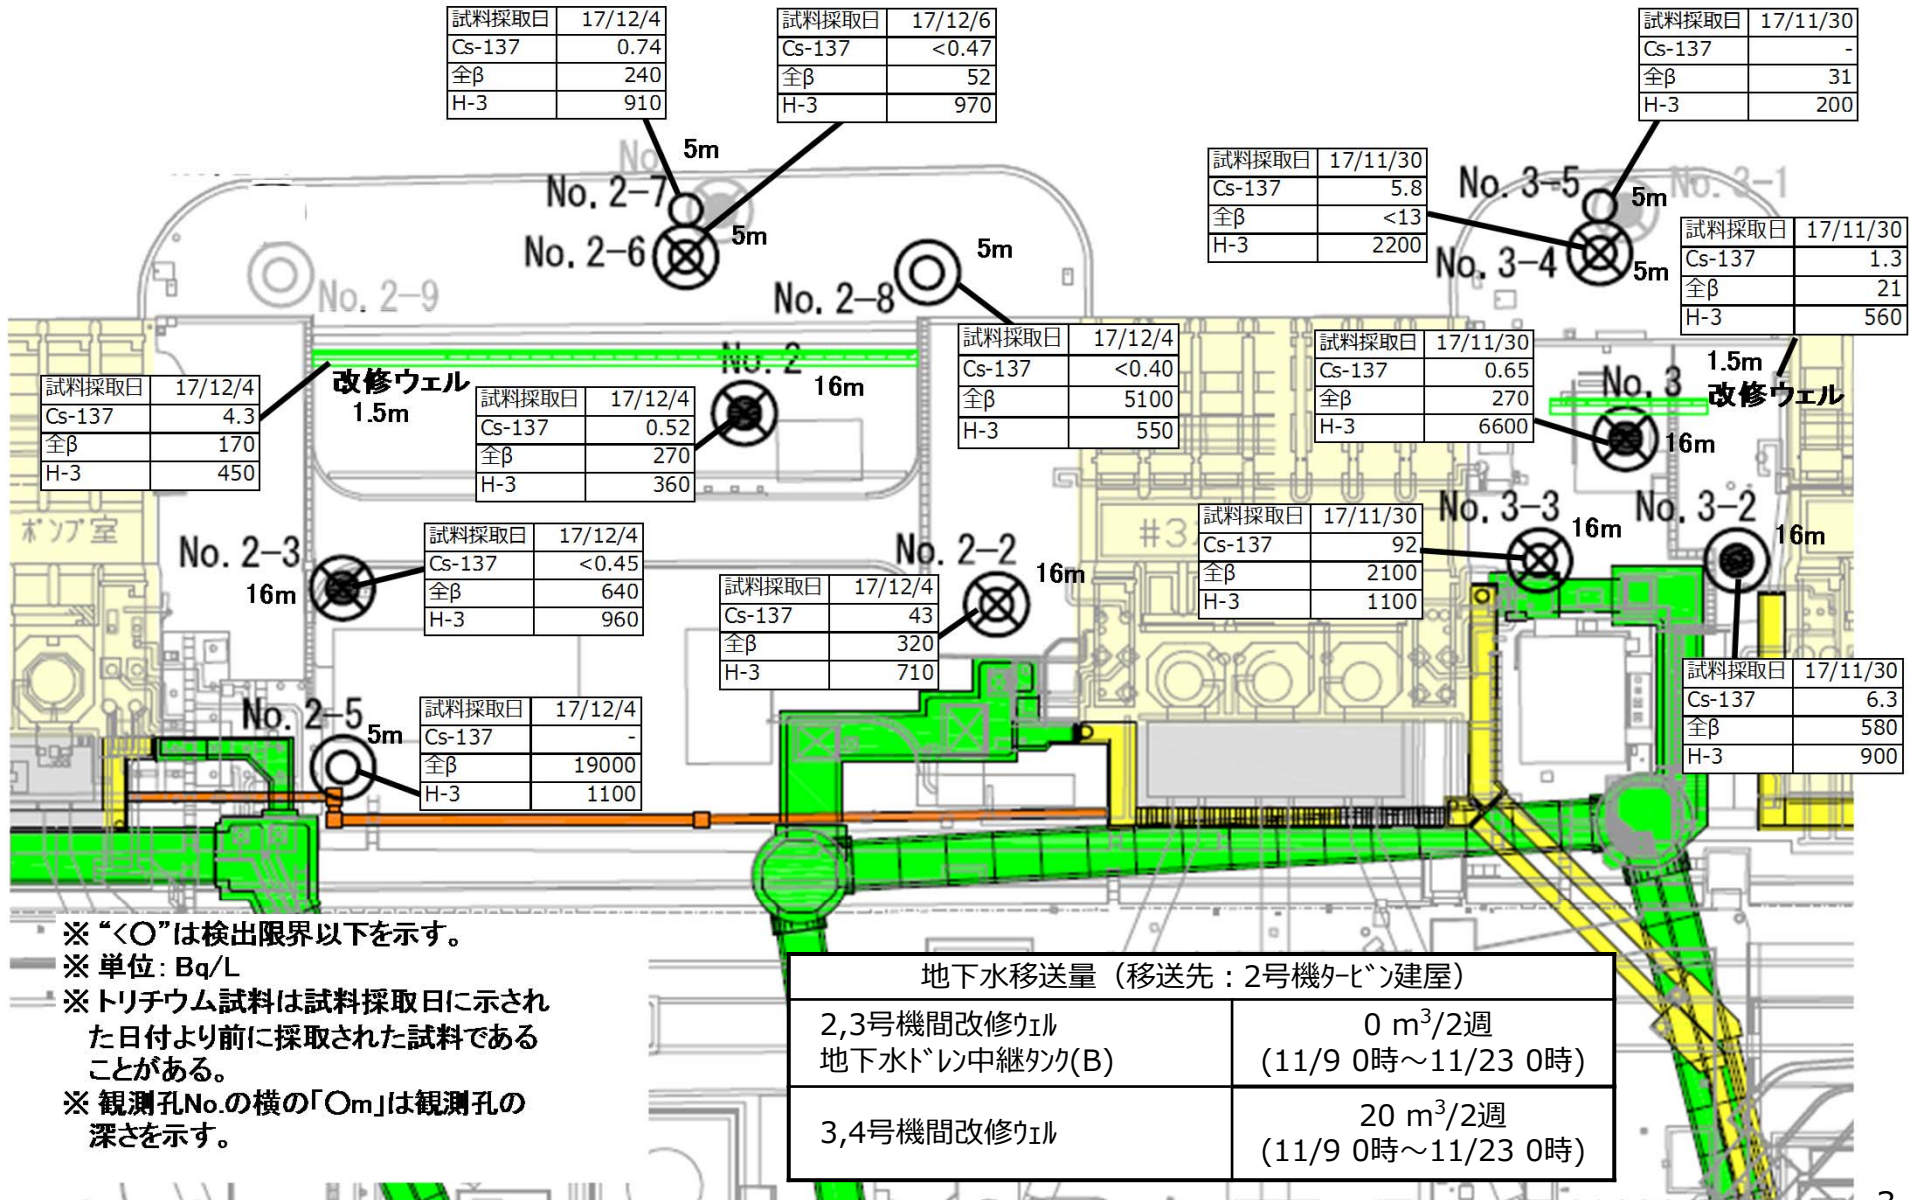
| 試料採取日 | 17/12/4 |
|---|---|
| Cs-137 | 0.74 |
| 全β | 240 |
| H-3 | 910 |

| 試料採取日 | 17/12/6 |
|---|---|
| Cs-137 | <0.47 |
| 全β | 52 |
| H-3 | 970 |

| 試料採取日 | 17/11/30 |
|---|---|
| Cs-137 | - |
| 全β | 31 |
| H-3 | 200 |

5m
No. 2-7
No. 2-6
5m
No. 2-9
No. 2-8
5m

| 試料採取日 | 17/11/30 |
|---|---|
| Cs-137 | 5.8 |
| 全β | <13 |
| H-3 | 2200 |

No. 3-5
5m
No. 3-1
No. 3-4
5m

| 試料採取日 | 17/11/30 |
|---|---|
| Cs-137 | 1.3 |
| 全β | 21 |
| H-3 | 560 |

| 試料採取日 | 17/12/4 |
|---|---|
| Cs-137 | 4.3 |
| 全β | 170 |
| H-3 | 450 |

改修ウェル
1.5m

| 試料採取日 | 17/12/4 |
|---|---|
| Cs-137 | 0.52 |
| 全β | 270 |
| H-3 | 360 |

No. 2
16m

| 試料採取日 | 17/12/4 |
|---|---|
| Cs-137 | <0.40 |
| 全β | 5100 |
| H-3 | 550 |

| 試料採取日 | 17/11/30 |
|---|---|
| Cs-137 | 0.65 |
| 全β | 270 |
| H-3 | 6600 |

1.5m
No. 3
改修ウェル
16m

ポンプ室
No. 2-3
16m

| 試料採取日 | 17/12/4 |
|---|---|
| Cs-137 | <0.45 |
| 全β | 640 |
| H-3 | 960 |

No. 2-2
16m

| 試料採取日 | 17/12/4 |
|---|---|
| Cs-137 | 43 |
| 全β | 320 |
| H-3 | 710 |

#3

| 試料採取日 | 17/11/30 |
|---|---|
| Cs-137 | 92 |
| 全β | 2100 |
| H-3 | 1100 |

No. 3-3
16m
No. 3-2
16m

| 試料採取日 | 17/11/30 |
|---|---|
| Cs-137 | 6.3 |
| 全β | 580 |
| H-3 | 900 |

No. 2-5
5m

| 試料採取日 | 17/12/4 |
|---|---|
| Cs-137 | - |
| 全β | 19000 |
| H-3 | 1100 |

※ "<○"は検出限界以下を示す。
※ 単位：Bq/L
※ トリチウム試料は試料採取日に示された日付より前に採取された試料であることがある。
※ 観測孔No.の横の「○m」は観測孔の深さを示す。

| 地下水移送量（移送先：2号機ﾀｰﾋﾞﾝ建屋） | |
|---|---|
| 2,3号機間改修ｳｪﾙ 地下水ﾄﾞﾚﾝ中継ﾀﾝｸ(B) | 0 $m^3$/2週 (11/9 0時～11/23 0時) |
| 3,4号機間改修ｳｪﾙ | 20 $m^3$/2週 (11/9 0時～11/23 0時) |

2